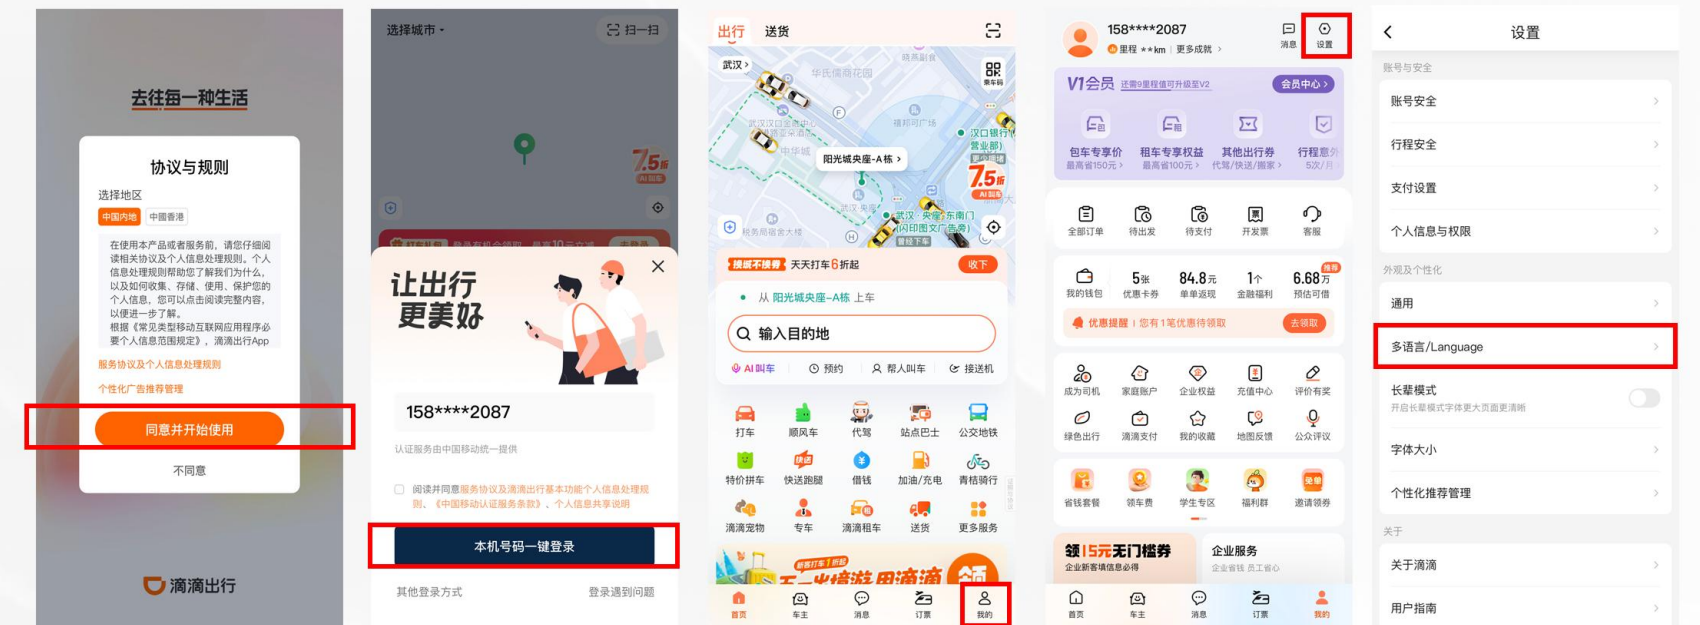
去往每一种生活

协议与规则

选择地区

中国内地　中国香港

在使用本产品或者服务前，请您仔细阅读相关协议及个人信息处理规则。个人信息处理规则帮助您了解我们为什么，以及如何收集、存储、使用、保护您的个人信息，您可以点击阅读完整内容，以便进一步了解。根据《常见类型移动互联网应用程序必要个人信息范围规定》，滴滴出行App

服务协议及个人信息处理规则

个性化广告推荐管理

同意并开始使用

不同意

滴滴出行

选择城市

扫一扫

7.5折

让出行更美好

158****2087

认证服务由中国移动统一提供

阅读并同意服务协议及滴滴出行基本功能个人信息处理规则、《中国移动认证服务条款》、个人信息共享说明

本机号码一键登录

其他登录方式　登录遇到问题

出行　送货

武汉

阳光城央座-A栋

7.5折

接驾不接停　天天打车6折起　收下

从 阳光城央座-A栋 上车

输入目的地

AI叫车　预约　帮人叫车　接送机

打车　顺风车　代驾　站点巴士　公交地铁

特价拼车　快送跑腿　借钱　加油/充电　青桔骑行

滴滴宠物　专车　滴滴租车　送货　更多服务

首页　车主　消息　订票　我的

158****2087

里程 **km　更多成就

消息　设置

V1会员　还需9里程值可升级至V2　会员中心

包车专享价　租车专享权益　其他出行券　行程意外

全部订单　待出发　待支付　开发票　客服

我的钱包　5张 优惠卡券　84.8元 单单返现　1个 金融福利　6.68万 预估可借

优惠提醒｜您有1笔优惠待领取　去领取

成为司机　家庭账户　企业权益　充值中心　评价有奖

绿色出行　滴滴支付　我的收藏　地图反馈　公众评议

省钱套餐　领车费　学生专区　福利群　邀请领券

领15元无门槛券　企业服务

首页　车主　消息　订票　我的

设置

账号与安全

账号安全

行程安全

支付设置

个人信息与权限

外观及个性化

通用

多语言/Language

长辈模式

开启长辈模式字体更大页面更清晰

字体大小

个性化推荐管理

关于

关于滴滴

用户指南